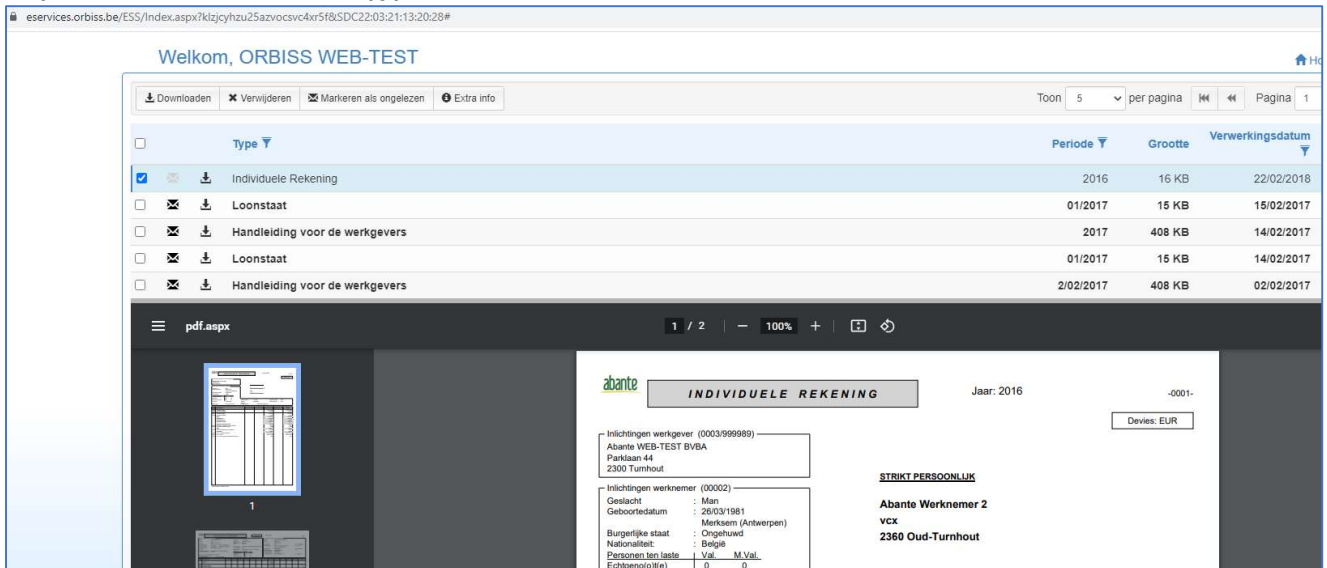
eservices.orbiss.be/ESS/Index.aspx?klzjcyhzu25azvocsvc4xr5f&SDC22:03:21:13:20:28#

Welkom, ORBISS WEB-TEST

Ho

Downloaden | Verwijderen | Markeren als ongelezen | Extra info

Toon 5 per pagina | Pagina 1

| | | | Type | Periode | Grootte | Verwerkingsdatum |
|---|---|---|---|---|---|---|
| | | | Individuele Rekening | 2016 | 16 KB | 22/02/2018 |
| | | | Loonstaat | 01/2017 | 15 KB | 15/02/2017 |
| | | | Handleiding voor de werkgevers | 2017 | 408 KB | 14/02/2017 |
| | | | Loonstaat | 01/2017 | 15 KB | 14/02/2017 |
| | | | Handleiding voor de werkgevers | 2/02/2017 | 408 KB | 02/02/2017 |

pdf.aspx

1 / 2 | — 100% +

1

abante

INDIVIDUELE REKENING

Jaar: 2016

-0001-

Devies: EUR

Inlichtingen werkgever (0003/999989)
Abante WEB-TEST BVBA
Parklaan 44
2300 Turnhout

Inlichtingen werknemer (00002)
Geslacht : Man
Geboortedatum : 26/03/1981
Merksem (Antwerpen)
Burgerlijke staat : Ongehuwd
Nationaliteit : België
Personen ten laste | Val. M.Val.
Echtgeno(o)t(e) | 0 0

STRIKT PERSOONLIJK

Abante Werknemer 2
vcx
2360 Oud-Turnhout